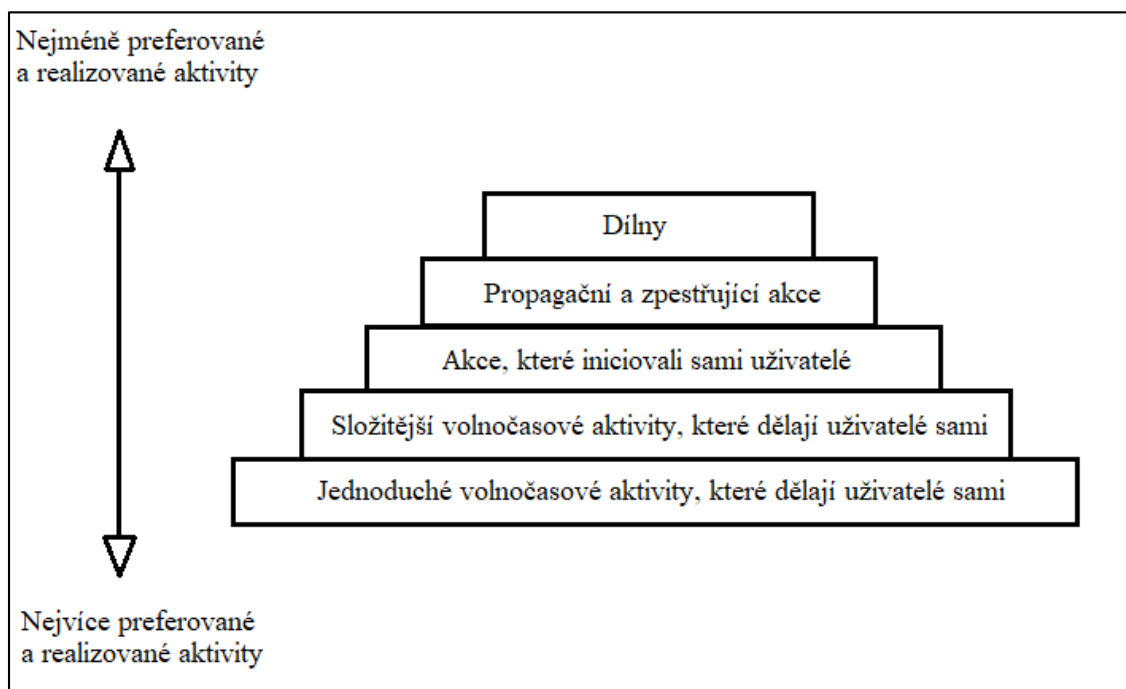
Nejméně preferované a realizované aktivity

Dílny

Propagační a zpestřující akce

Akce, které iniciovali sami uživatelé

Složitější volnočasové aktivity, které dělají uživatelé sami

Jednoduché volnočasové aktivity, které dělají uživatelé sami

Nejvíce preferované a realizované aktivity